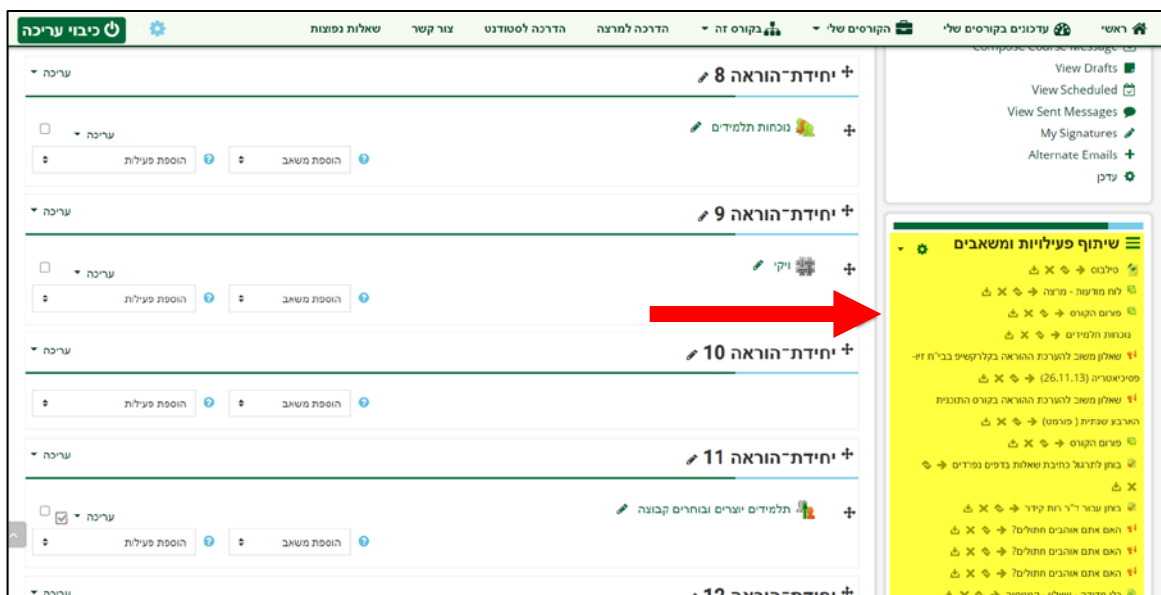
ראשי | עדכונים בקורסים שלי | הקורסים שלי | בקורס זה | הדרכה למרצה | הדרכה לסטודנט | צור קשר | שאלות נפוצות | כיבוי עריכה

Compose Course Message
View Drafts
View Scheduled
View Sent Messages
My Signatures
Alternate Emails
עדכון

שיתוף פעילויות ומשאבים
סילבוס
לוח מודעות - מרצה
פורום הקורס
נוכחות תלמידים
שאלון משוב להערכת ההוראה בקלרקשיפ בבי"ח זיו- פסיכיאטריה (26.11.13)
שאלון משוב להערכת ההוראה בקורס התוכנית הארבע שנתית ( פורמט)
פורום הקורס
בוחן לתרגול כתיבת שאלות בדפים נפרדים
בוחן עבור ד"ר רות קידר
האם אתם אוהבים חתולים?
האם אתם אוהבים חתולים?
האם אתם אוהבים חתולים?

יחידת־הוראה 8
עריכה
נוכחות תלמידים
עריכה
הוספת משאב
הוספת פעילות

יחידת־הוראה 9
עריכה
ויקי
עריכה
הוספת משאב
הוספת פעילות

יחידת־הוראה 10
עריכה
הוספת משאב
הוספת פעילות

יחידת־הוראה 11
עריכה
תלמידים יוצרים ובוחרים קבוצה
עריכה
הוספת משאב
הוספת פעילות

יחידת־הוראה 12
עריכה